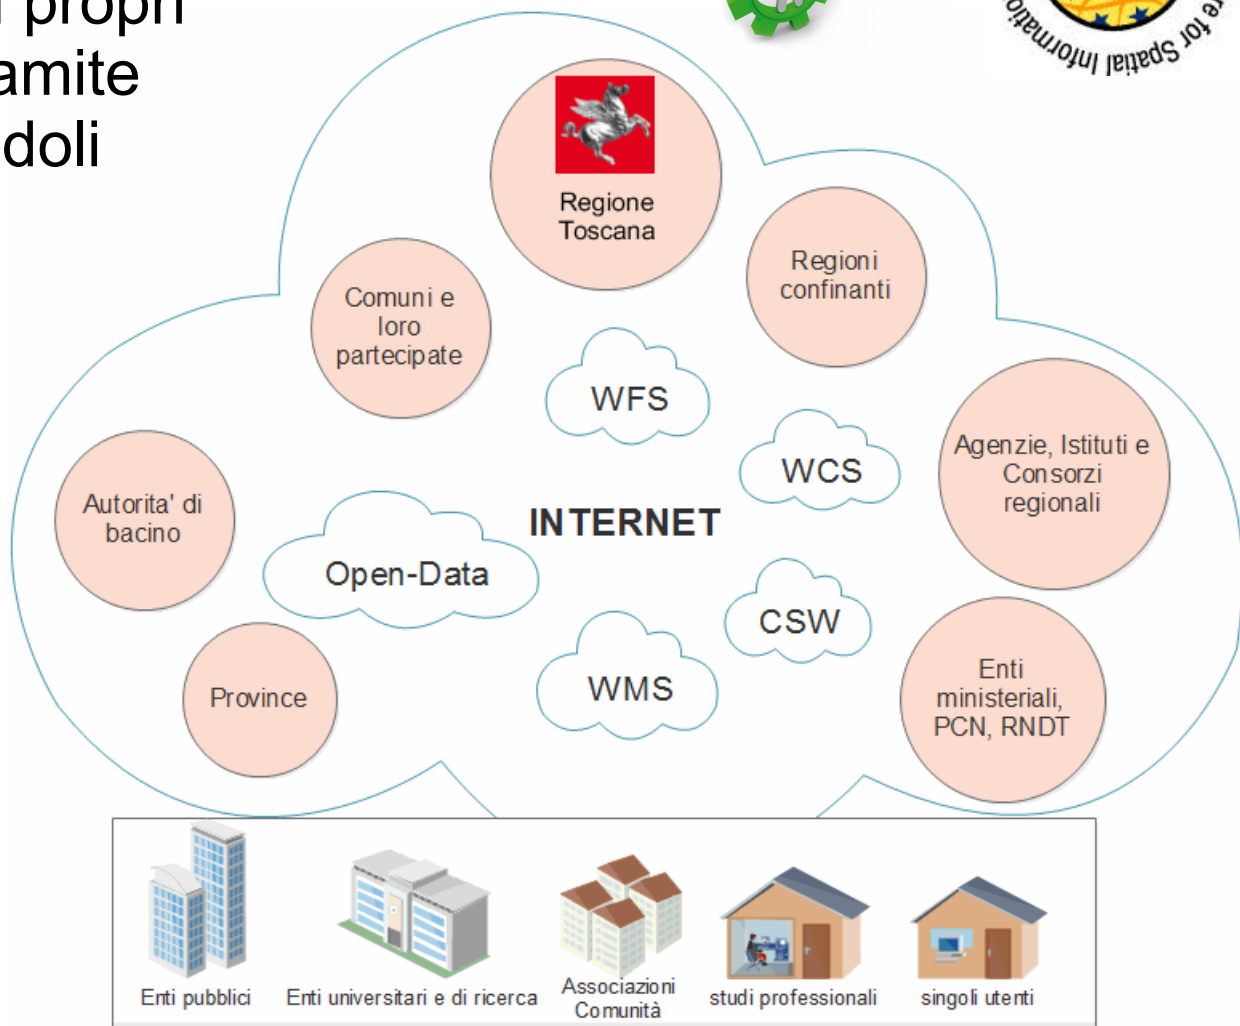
i propri
amite
doli

re for Spatial Informatio

Regione Toscana

Comuni e loro partecipate

Regioni confinanti

WFS

WCS

Agenzie, Istituti e Consorzi regionali

Autorita' di bacino

INTERNET

Open-Data

CSW

Province

WMS

Enti ministeriali, PCN, RNDT

Enti pubblici

Enti universitari e di ricerca

Associazioni Comunità

studi professionali

singoli utenti